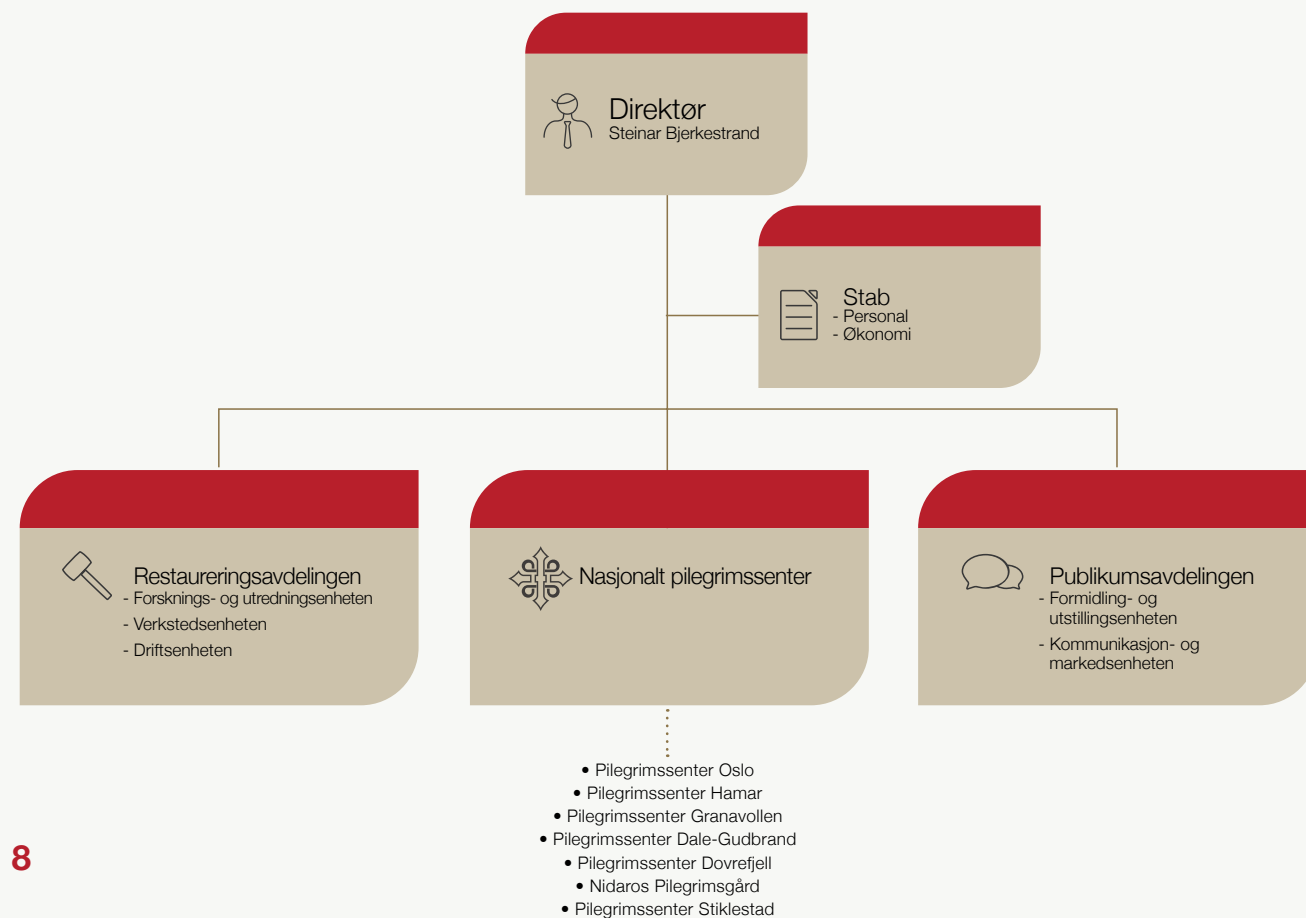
Direktør
Steinar Bjerkestrand

Stab
- Personal
- Økonomi

Restaureringsavdelingen
- Forsknings- og utredningsenheten
- Verkstedsenheten
- Driftsenheten

Nasjonalt pilegrimssenter

Publikumsavdelingen
- Formidling- og utstillingsenheten
- Kommunikasjon- og markedsenheten

• Pilegrimssenter Oslo
• Pilegrimssenter Hamar
• Pilegrimssenter Granavollen
• Pilegrimssenter Dale-Gudbrand
• Pilegrimssenter Dovrefjell
• Nidaros Pilegrimsgård
• Pilegrimssenter Stiklestad

8